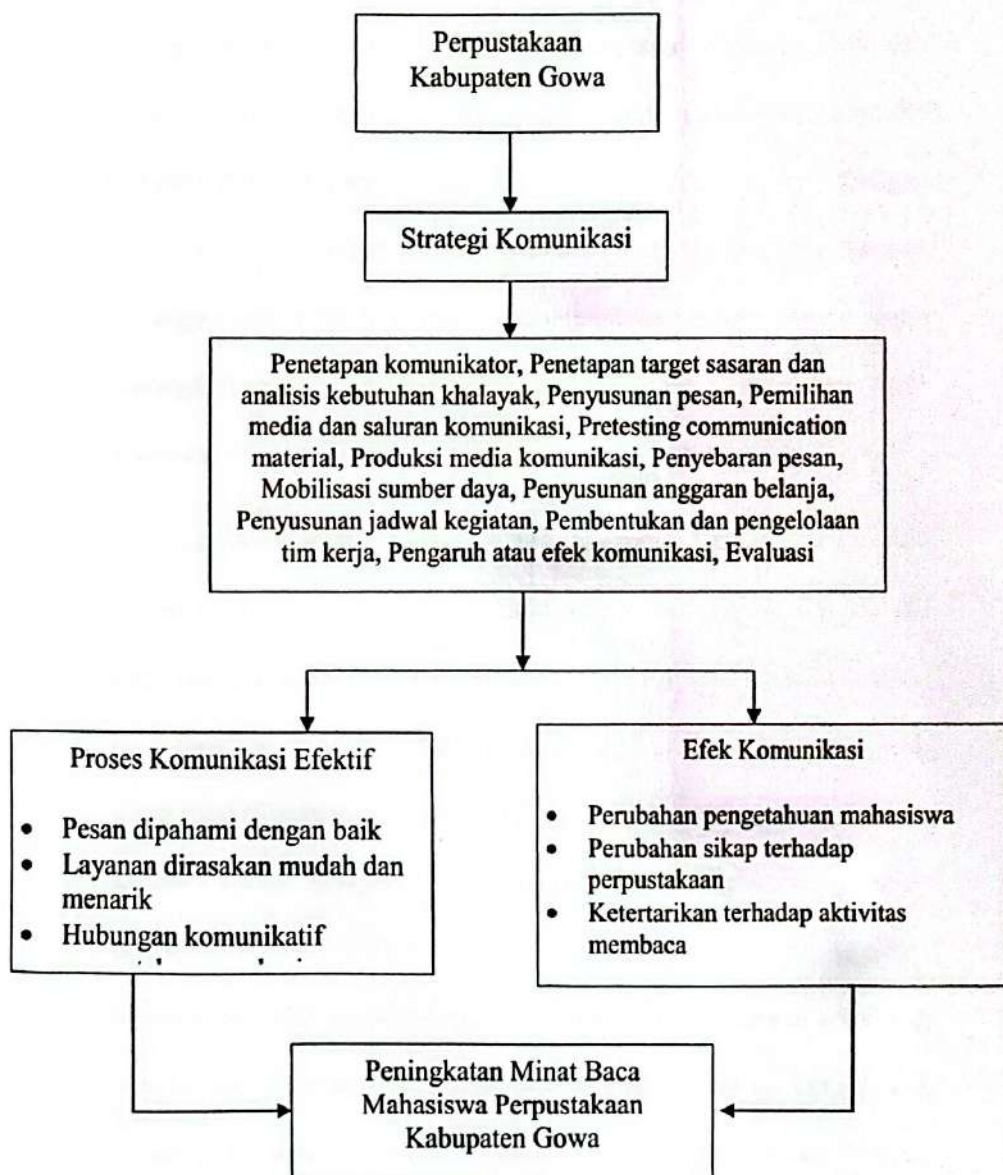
Perpustakaan Kabupaten Gowa

Strategi Komunikasi

Penetapan komunikator, Penetapan target sasaran dan analisis kebutuhan khalayak, Penyusunan pesan, Pemilihan media dan saluran komunikasi, Pretesting communication material, Produksi media komunikasi, Penyebaran pesan, Mobilisasi sumber daya, Penyusunan anggaran belanja, Penyusunan jadwal kegiatan, Pembentukan dan pengelolaan tim kerja, Pengaruh atau efek komunikasi, Evaluasi

Proses Komunikasi Efektif

• Pesan dipahami dengan baik
• Layanan dirasakan mudah dan menarik
• Hubungan komunikatif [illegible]

Efek Komunikasi

• Perubahan pengetahuan mahasiswa
• Perubahan sikap terhadap perpustakaan
• Ketertarikan terhadap aktivitas membaca

Peningkatan Minat Baca Mahasiswa Perpustakaan Kabupaten Gowa